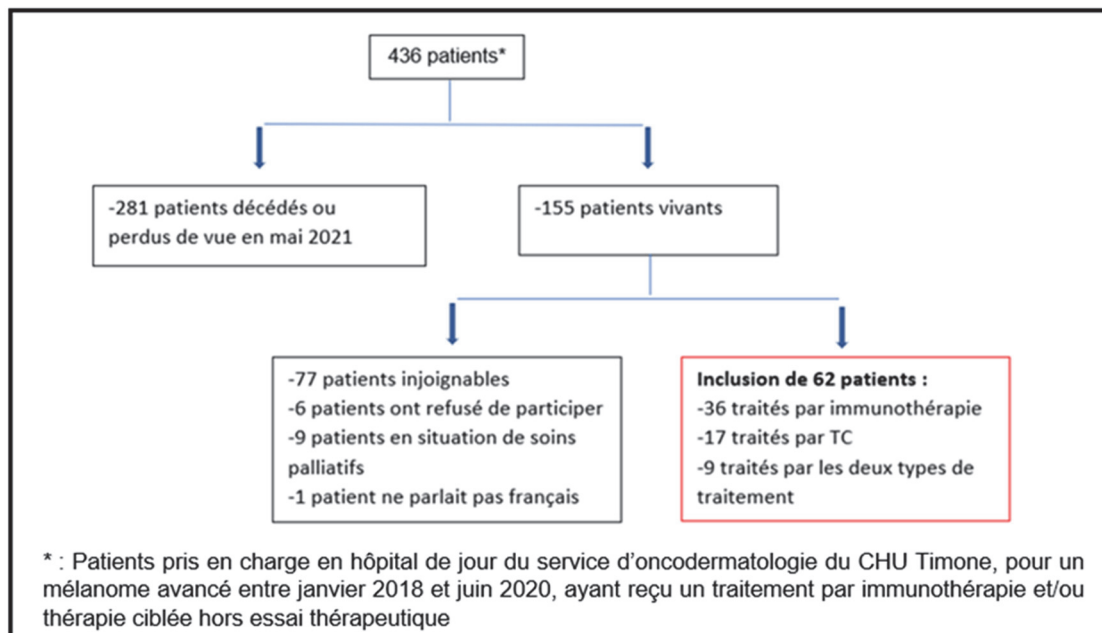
436 patients*

-281 patients décédés ou perdus de vue en mai 2021

-155 patients vivants

-77 patients injoignables
-6 patients ont refusé de participer
-9 patients en situation de soins palliatifs
-1 patient ne parlait pas français

**Inclusion de 62 patients :**
-36 traités par immunothérapie
-17 traités par TC
-9 traités par les deux types de traitement

* : Patients pris en charge en hôpital de jour du service d'oncodermatologie du CHU Timone, pour un mélanome avancé entre janvier 2018 et juin 2020, ayant reçu un traitement par immunothérapie et/ou thérapie ciblée hors essai thérapeutique